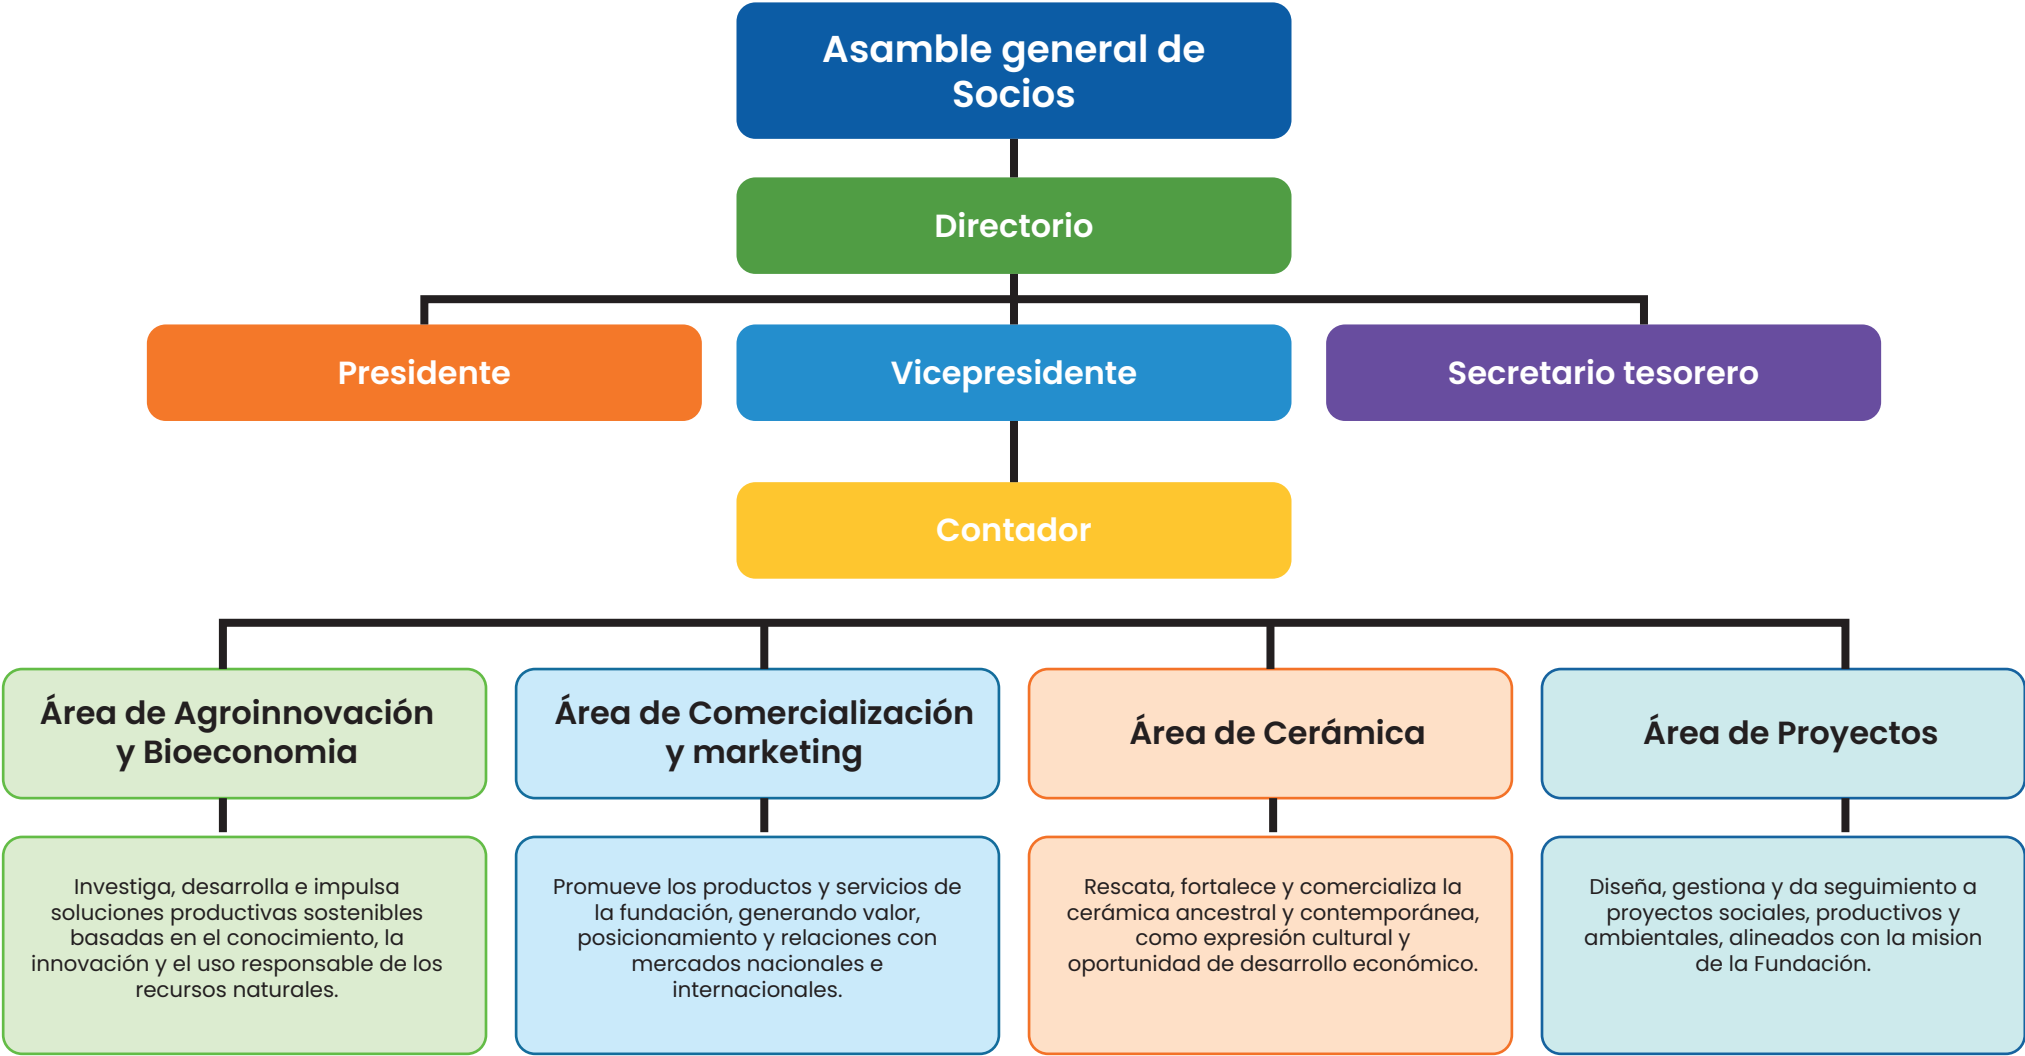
Asamble general de Socios

Directorio

Presidente

Vicepresidente

Secretario tesorero

Contador

Área de Agroinnovación y Bioeconomia

Investiga, desarrolla e impulsa soluciones productivas sostenibles basadas en el conocimiento, la innovación y el uso responsable de los recursos naturales.

Área de Comercialización y marketing

Promueve los productos y servicios de la fundación, generando valor, posicionamiento y relaciones con mercados nacionales e internacionales.

Área de Cerámica

Rescata, fortalece y comercializa la cerámica ancestral y contemporánea, como expresión cultural y oportunidad de desarrollo económico.

Área de Proyectos

Diseña, gestiona y da seguimiento a proyectos sociales, productivos y ambientales, alineados con la mision de la Fundación.